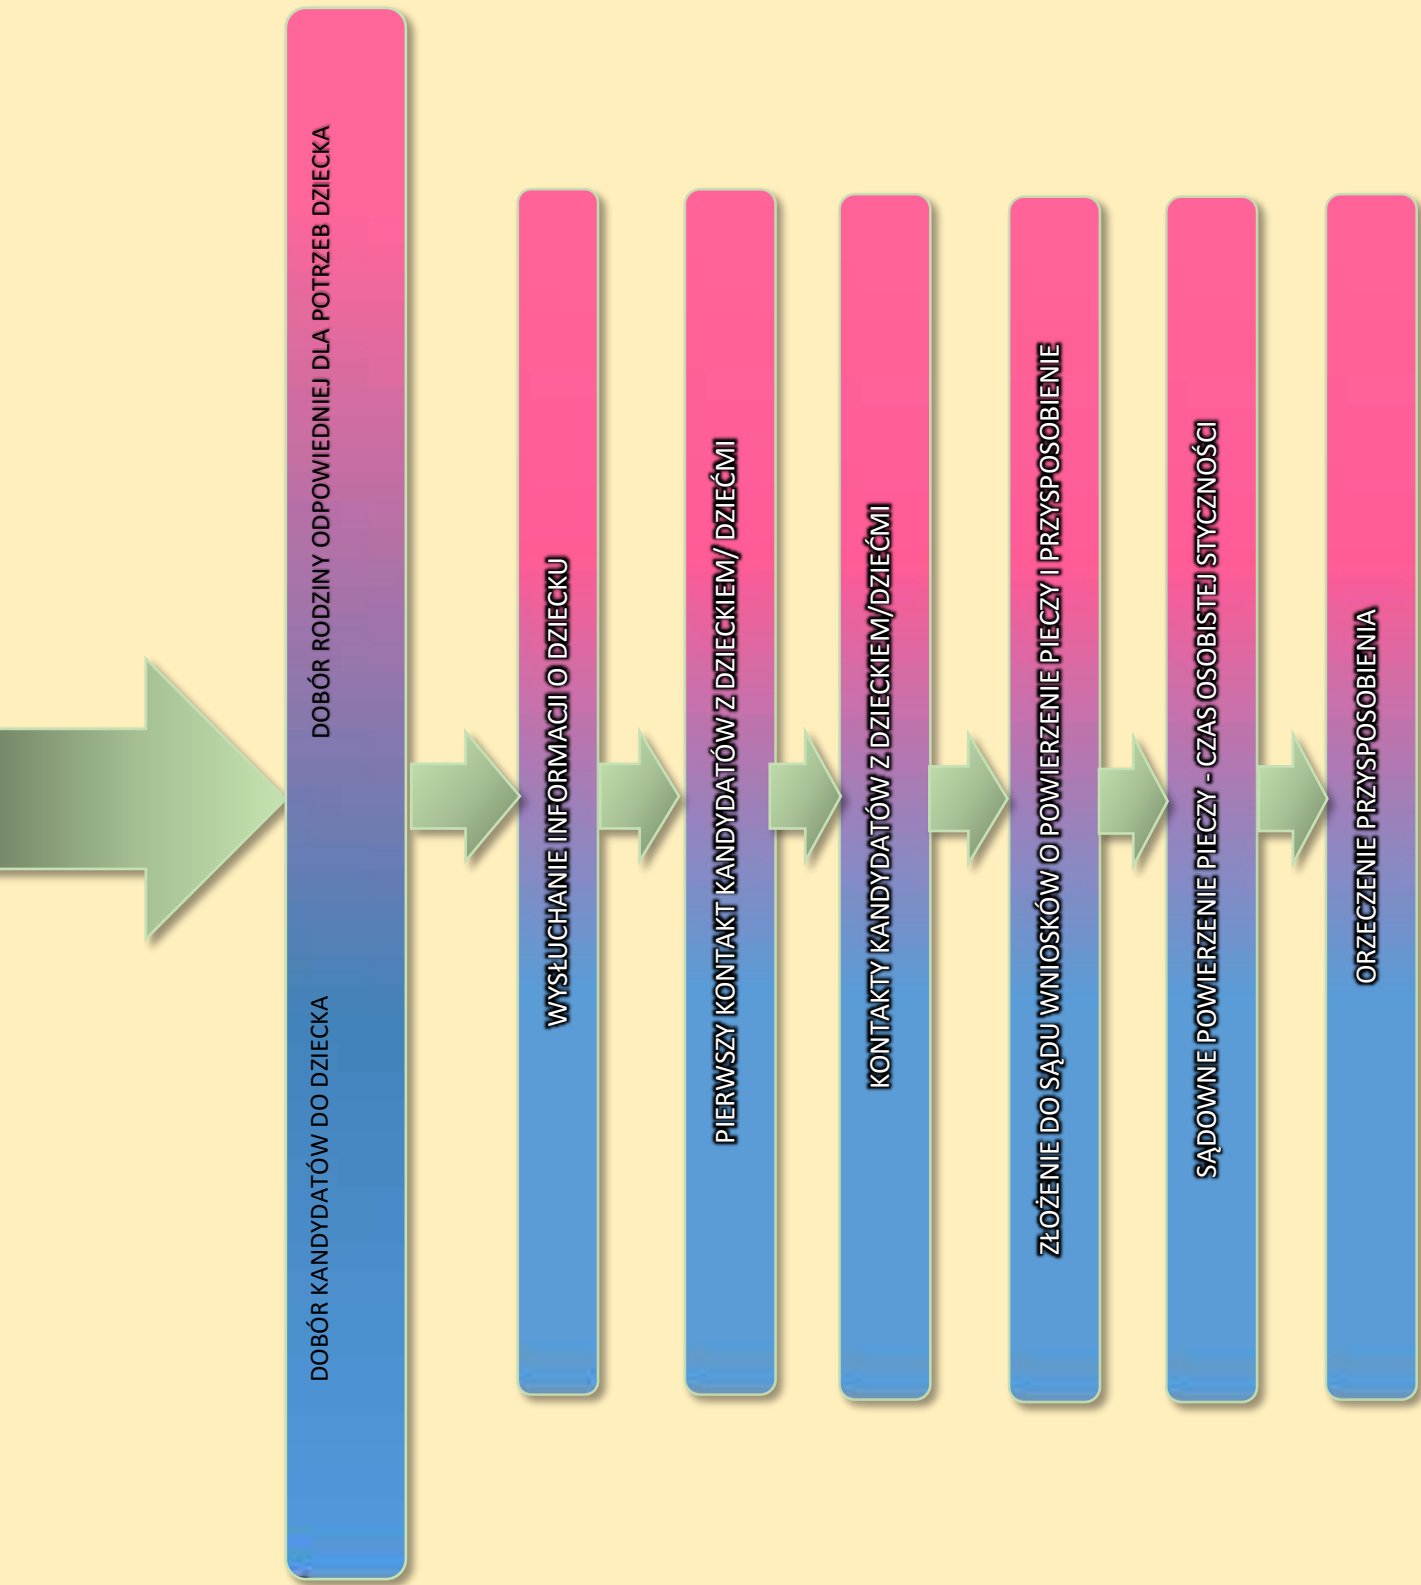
DOBÓR RODZINY ODPOWIEDNIEJ DLA POTRZEB DZIECKA

DOBÓR KANDYDATÓW DO DZIECKA

WYSŁUCHANIE INFORMACJI O DZIECKU

PIERWSZY KONTAKT KANDYDATÓW Z DZIECKIEM/ DZIEĆMI

KONTAKTY KANDYDATÓW Z DZIECKIEM/DZIEĆMI

ZŁOŻENIE DO SĄDU WNIOSKÓW O POWIERZENIE PIECZY I PRZYSPOSOBIENIE

SĄDOWNE POWIERZENIE PIECZY - CZAS OSOBISTEJ STYCZNOŚCI

ORZECZENIE PRZYSPOSOBIENIA